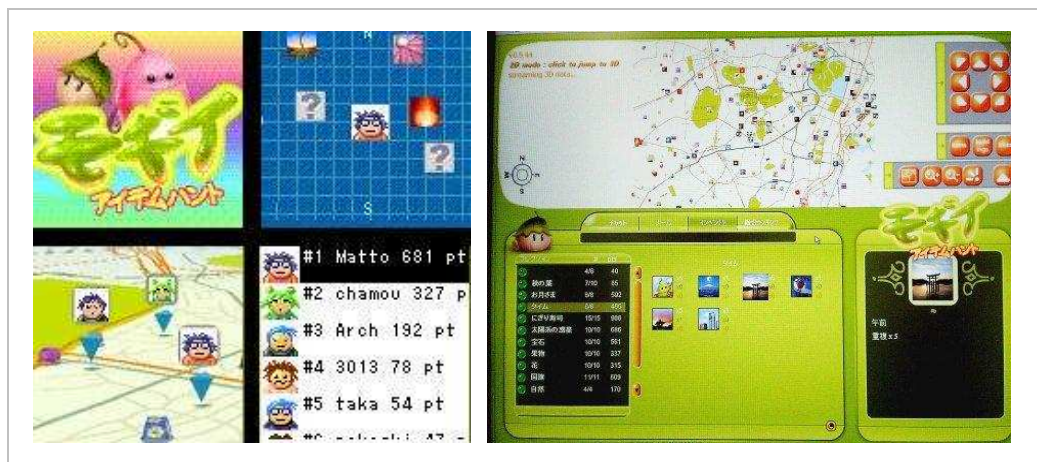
モギイ
アイテムハント

N
S

#1 Matto 681 pt
#2 chamou 327 p
#3 Arch 192 pt
#4 3013 78 pt
#5 taka 54 pt

2D mode : click to jump to 3D
streaming 3D data...

N
S

モギイ
アイテムハント

| | | |
|---|---|---|
| 秋の葉 | 4/8 | 40 |
| お月さま | 7/10 | 85 |
| | 8/8 | 502 |
| タイム | 2/8 | 405 |
| にぎり寿司 | 15/15 | 990 |
| 太陽系の惑星 | 10/10 | 686 |
| 宝石 | 10/10 | 581 |
| 果物 | 10/10 | 337 |
| 花 | 10/10 | 315 |
| 国旗 | 11/11 | 609 |
| 日本 | 4/4 | 170 |

午前
重複 x 3